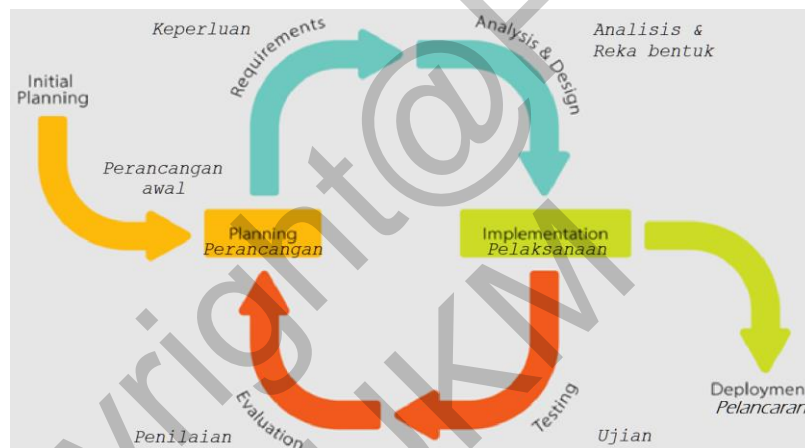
Keperluan

Requirements

Analysis & Design

Analisis & Reka bentuk

Initial Planning

Perancangan awal

Planning
Perancangan

Implementation
Pelaksanaan

Deploymen
Pelancaran

Evaluation

Penilaian

Testing

Ujian

yright@ UKM